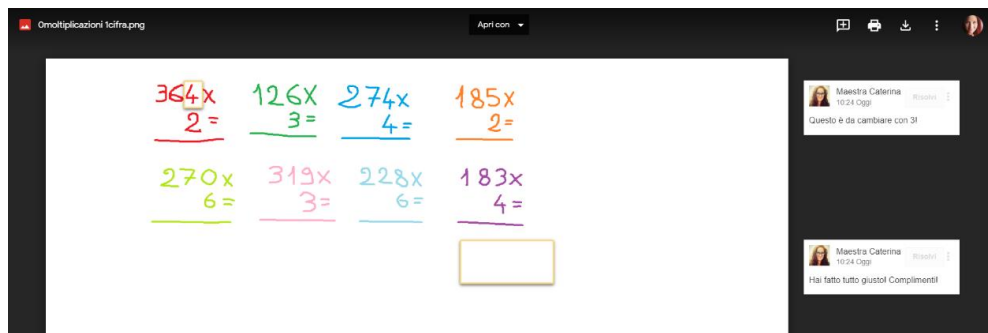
0moltiplicazioni 1cifra.png

Apri con

364x
2=

126x
3=

274x
4=

185x
2=

270x
6=

319x
3=

228x
6=

183x
4=

Maestra Caterina
10:24 Oggi
Risolvi
Questo è da cambiare con 3!

Maestra Caterina
10:24 Oggi
Risolvi
Hai fatto tutto giusto! Complimenti!